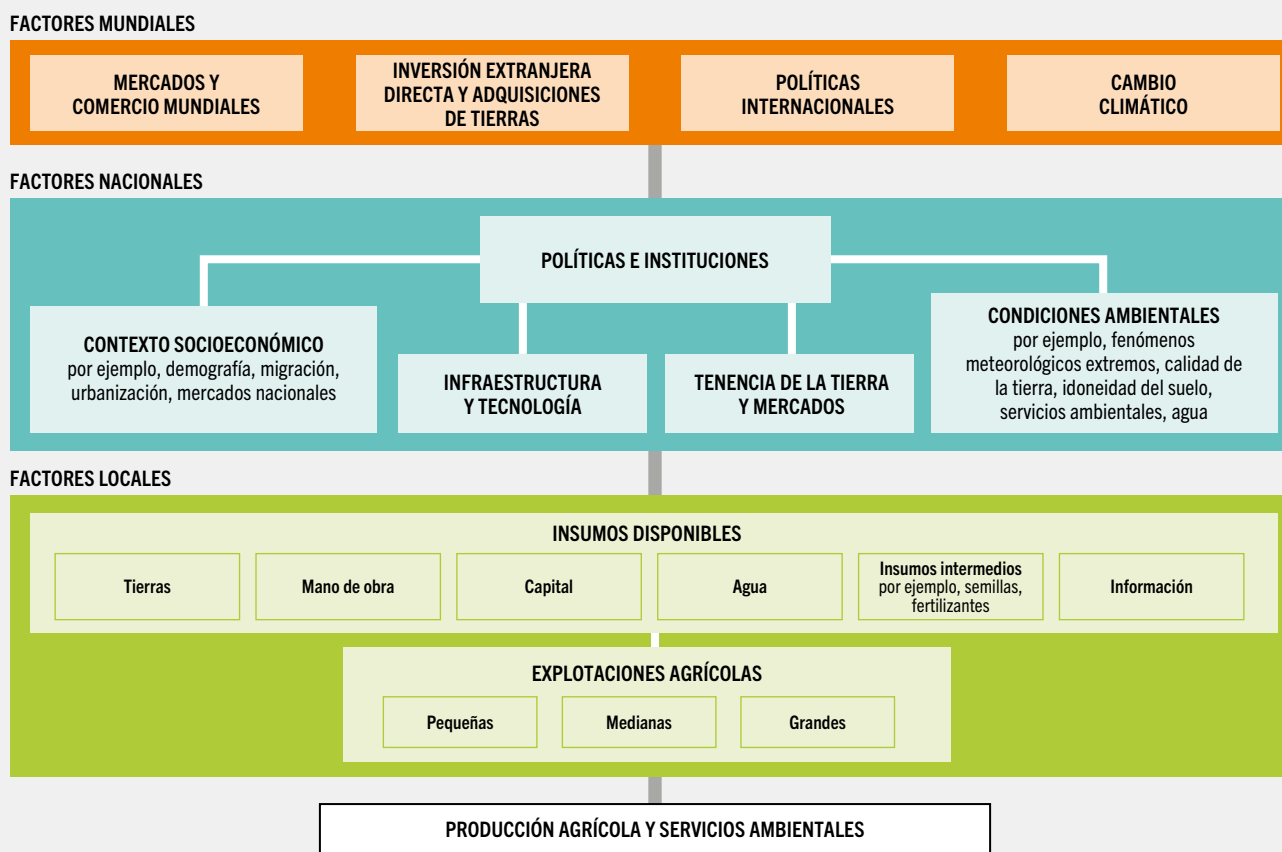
FACTORES MUNDIALES

MERCADOS Y COMERCIO MUNDIALES

INVERSIÓN EXTRANJERA DIRECTA Y ADQUISICIONES DE TIERRAS

POLÍTICAS INTERNACIONALES

CAMBIO CLIMÁTICO

FACTORES NACIONALES

POLÍTICAS E INSTITUCIONES

CONTEXTO SOCIOECONÓMICO
por ejemplo, demografía, migración, urbanización, mercados nacionales

INFRAESTRUCTURA Y TECNOLOGÍA

TENENCIA DE LA TIERRA Y MERCADOS

CONDICIONES AMBIENTALES
por ejemplo, fenómenos meteorológicos extremos, calidad de la tierra, idoneidad del suelo, servicios ambientales, agua

FACTORES LOCALES

INSUMOS DISPONIBLES

Tierras

Mano de obra

Capital

Agua

Insumos intermedios
por ejemplo, semillas, fertilizantes

Información

EXPLOTACIONES AGRÍCOLAS

Pequeñas

Medianas

Grandes

PRODUCCIÓN AGRÍCOLA Y SERVICIOS AMBIENTALES